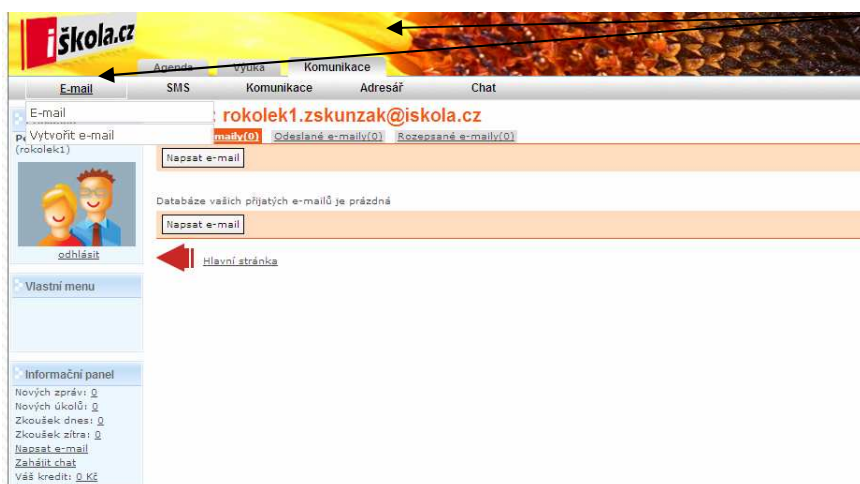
iškola.cz

Agenda | Výuka | Komunikace

E-mail | SMS | Komunikace | Adresář | Chat

E-mail
Vytvořit e-mail

Pe
(rokolek1)

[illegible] rokolek1.zskunzak@iskola.cz

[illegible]maily(0) | Odeslané e-maily(0) | Rozepsané e-maily(0)

Napsat e-mail

Databáze vašich přijatých e-mailů je prázdná

Napsat e-mail

Hlavní stránka

odhlásit

Vlastní menu

Informační panel
Nových zpráv: 0
Nových úkolů: 0
Zkoušek dnes: 0
Zkoušek zítra: 0
Napsat e-mail
Zahájit chat
Váš kredit: 0 Kč